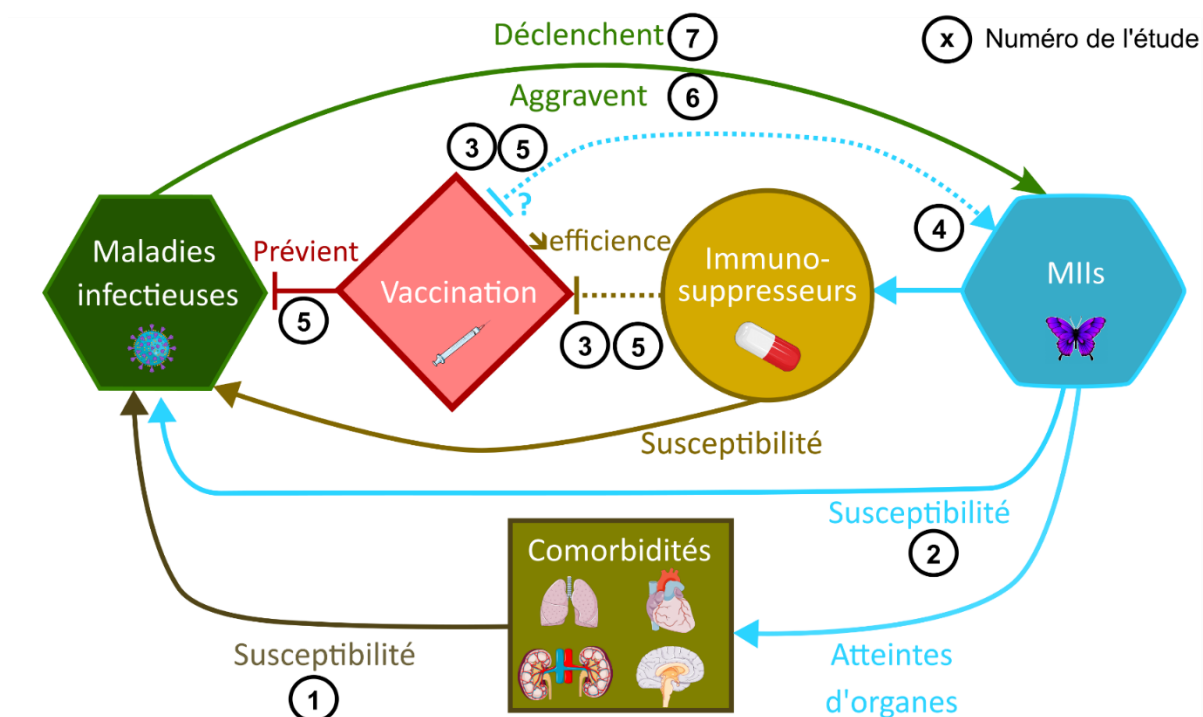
Déclenchent 7

x Numéro de l'étude

Aggravent 6

3 5

?

4

Maladies infectieuses

Prévient

5

Vaccination

efficience

Immuno-suppresseurs

3 5

MIIs

Susceptibilité

Susceptibilité

2

Comorbidités

Susceptibilité

1

Atteintes d'organes